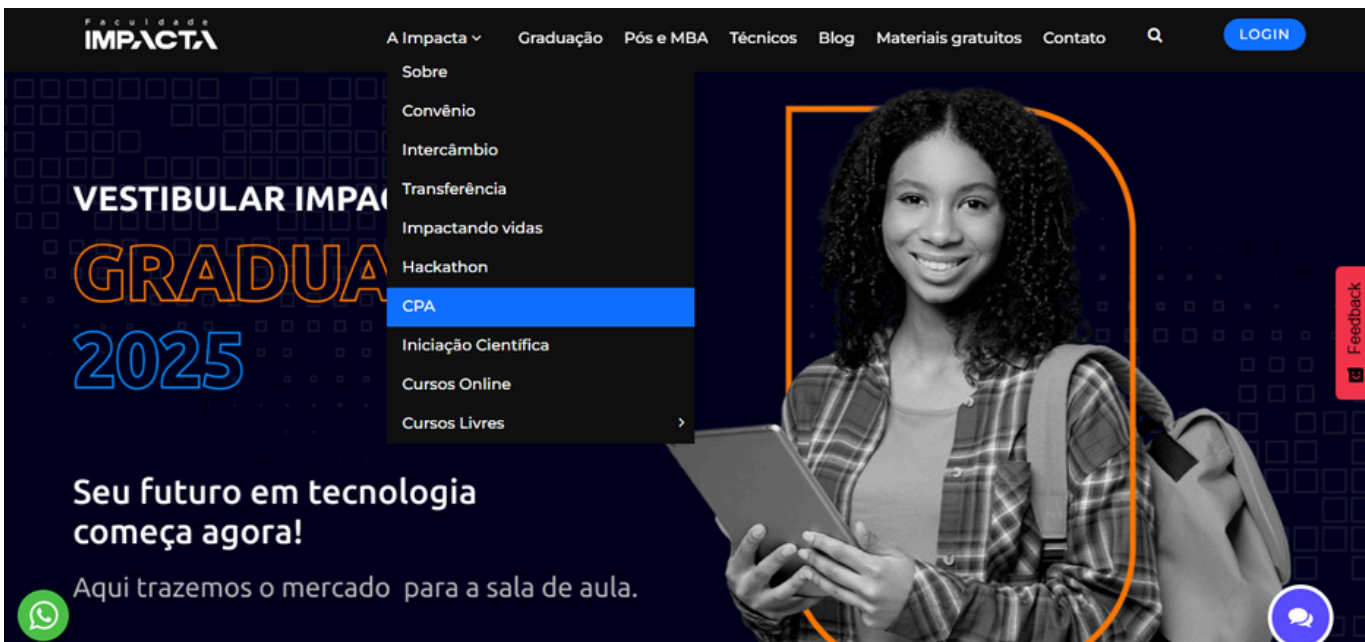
Faculdade
IMPACTA

A Impacta Graduação Pós e MBA Técnicos Blog Materiais gratuitos Contato LOGIN

Sobre
Convênio
Intercâmbio
Transferência
Impactando vidas
Hackathon
CPA
Iniciação Científica
Cursos Online
Cursos Livres

VESTIBULAR IMPA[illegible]
GRADUA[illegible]
2025

Seu futuro em tecnologia começa agora!

Aqui trazemos o mercado para a sala de aula.

Feedback